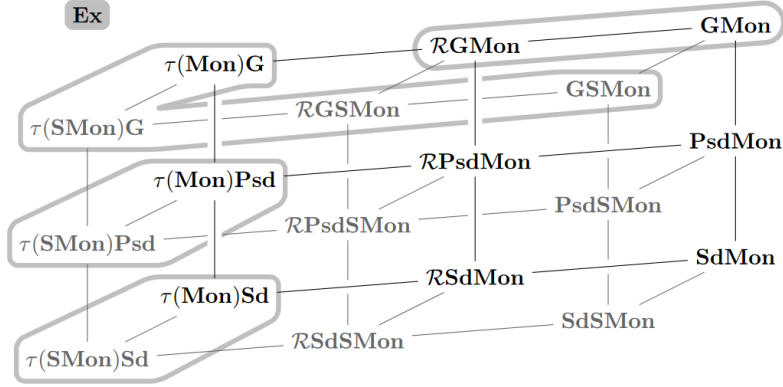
Ex

$\tau(\mathbf{Mon})\mathbf{G}$
$\mathcal{R}\mathbf{GMon}$
$\mathbf{GMon}$
$\tau(\mathbf{SMon})\mathbf{G}$
$\mathcal{R}\mathbf{GSMon}$
$\mathbf{GSMon}$
$\tau(\mathbf{Mon})\mathbf{Psd}$
$\mathcal{R}\mathbf{PsdMon}$
$\mathbf{PsdMon}$
$\tau(\mathbf{SMon})\mathbf{Psd}$
$\mathcal{R}\mathbf{PsdSMon}$
$\mathbf{PsdSMon}$
$\tau(\mathbf{Mon})\mathbf{Sd}$
$\mathcal{R}\mathbf{SdMon}$
$\mathbf{SdMon}$
$\tau(\mathbf{SMon})\mathbf{Sd}$
$\mathcal{R}\mathbf{SdSMon}$
$\mathbf{SdSMon}$